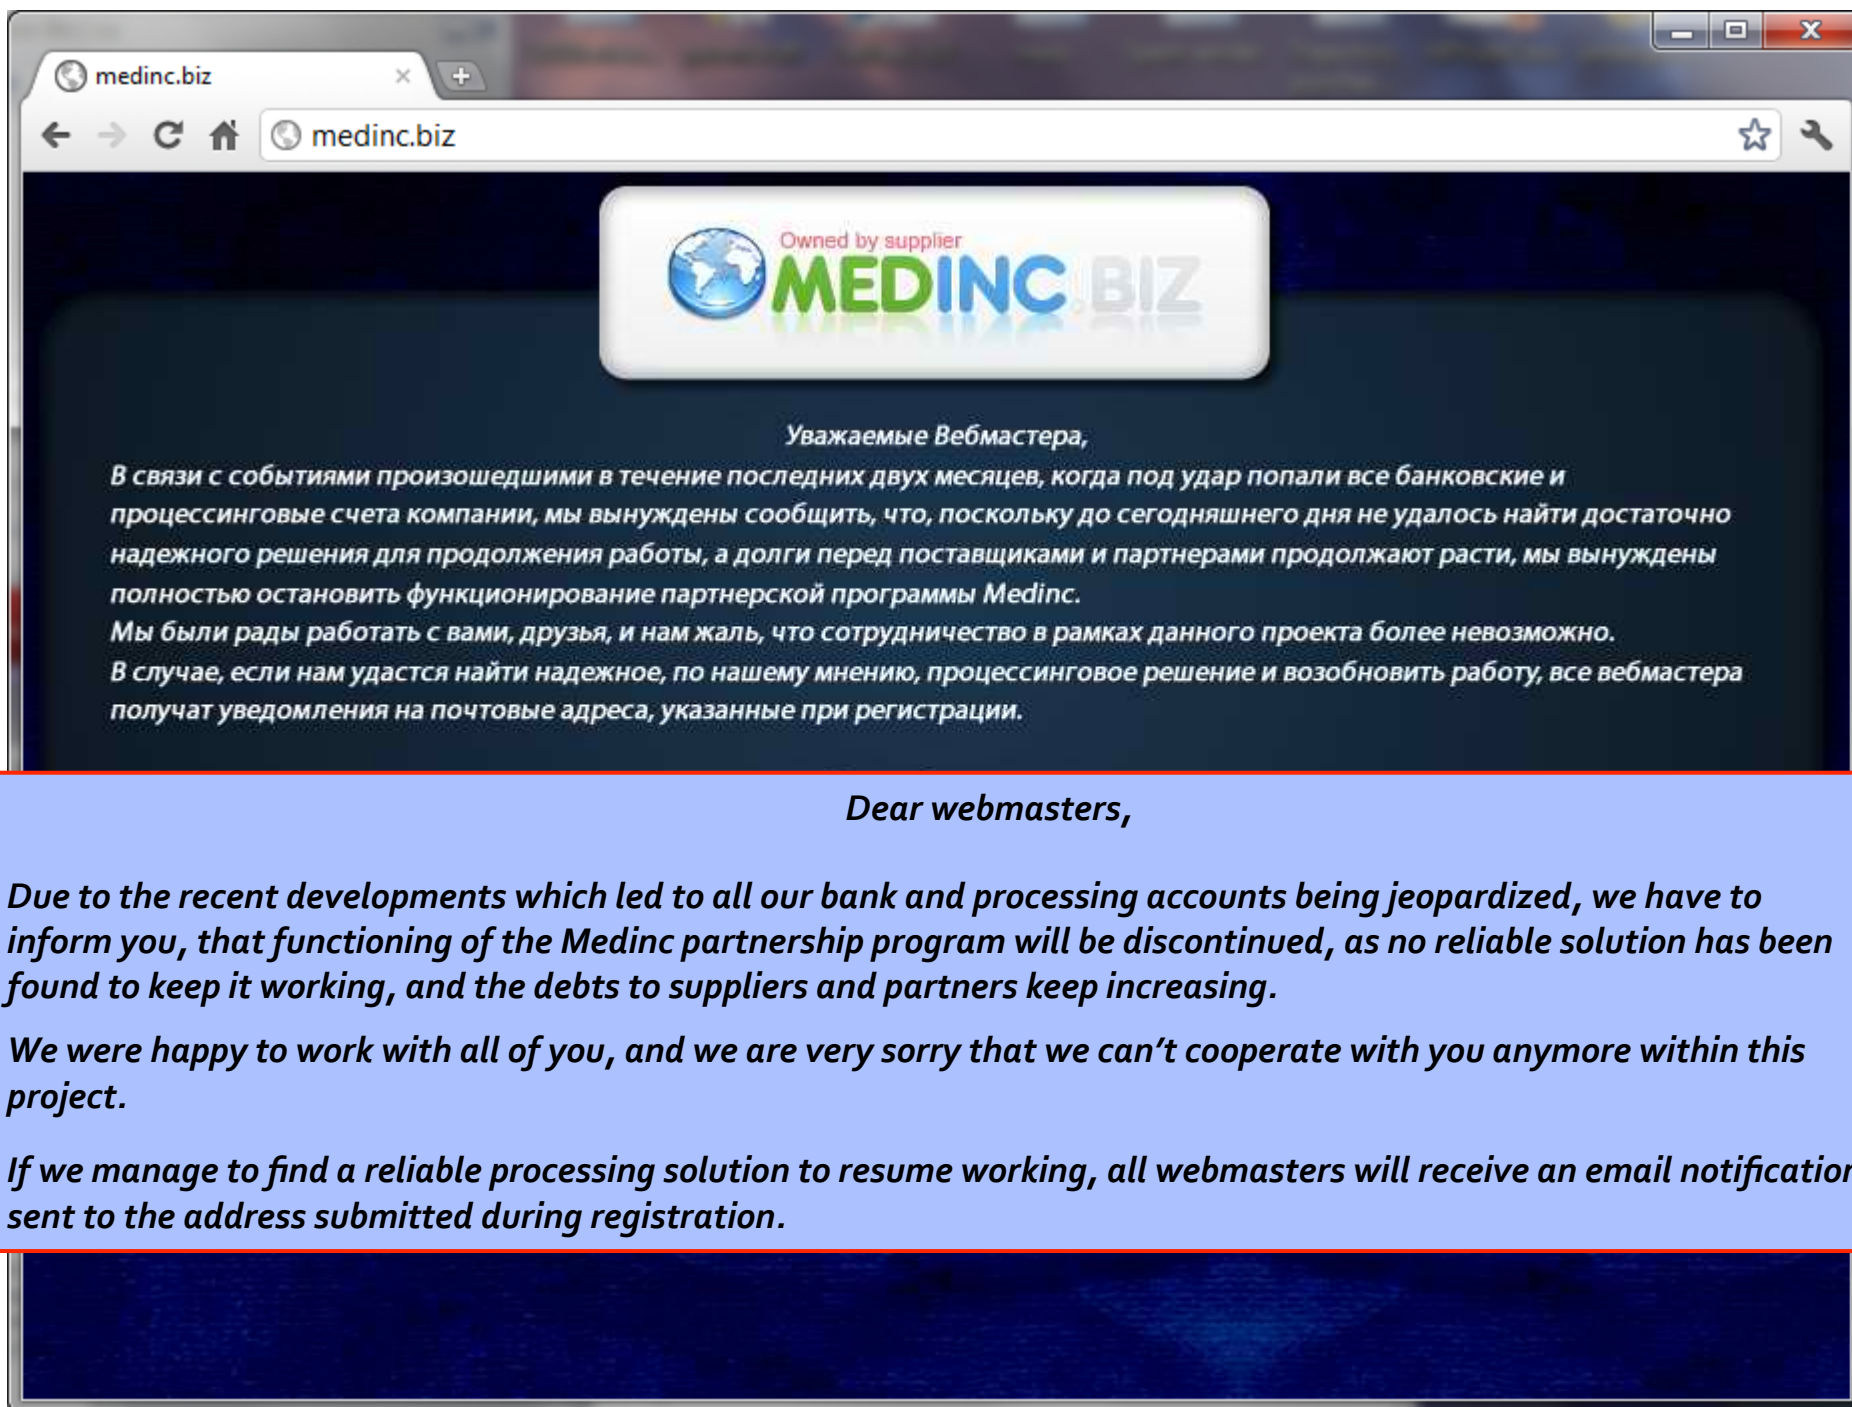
medinc.biz

medinc.biz

Owned by supplier
MEDINC.BIZ

Уважаемые Вебмастера,

В связи с событиями произошедшими в течение последних двух месяцев, когда под удар попали все банковские и процессинговые счета компании, мы вынуждены сообщить, что, поскольку до сегодняшнего дня не удалось найти достаточно надежного решения для продолжения работы, а долги перед поставщиками и партнерами продолжают расти, мы вынуждены полностью остановить функционирование партнерской программы Medinc.

Мы были рады работать с вами, друзья, и нам жаль, что сотрудничество в рамках данного проекта более невозможно.

В случае, если нам удастся найти надежное, по нашему мнению, процессинговое решение и возобновить работу, все вебмастера получат уведомления на почтовые адреса, указанные при регистрации.

Dear webmasters,

Due to the recent developments which led to all our bank and processing accounts being jeopardized, we have to inform you, that functioning of the Medinc partnership program will be discontinued, as no reliable solution has been found to keep it working, and the debts to suppliers and partners keep increasing.

We were happy to work with all of you, and we are very sorry that we can't cooperate with you anymore within this project.

If we manage to find a reliable processing solution to resume working, all webmasters will receive an email notificatio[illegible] sent to the address submitted during registration.